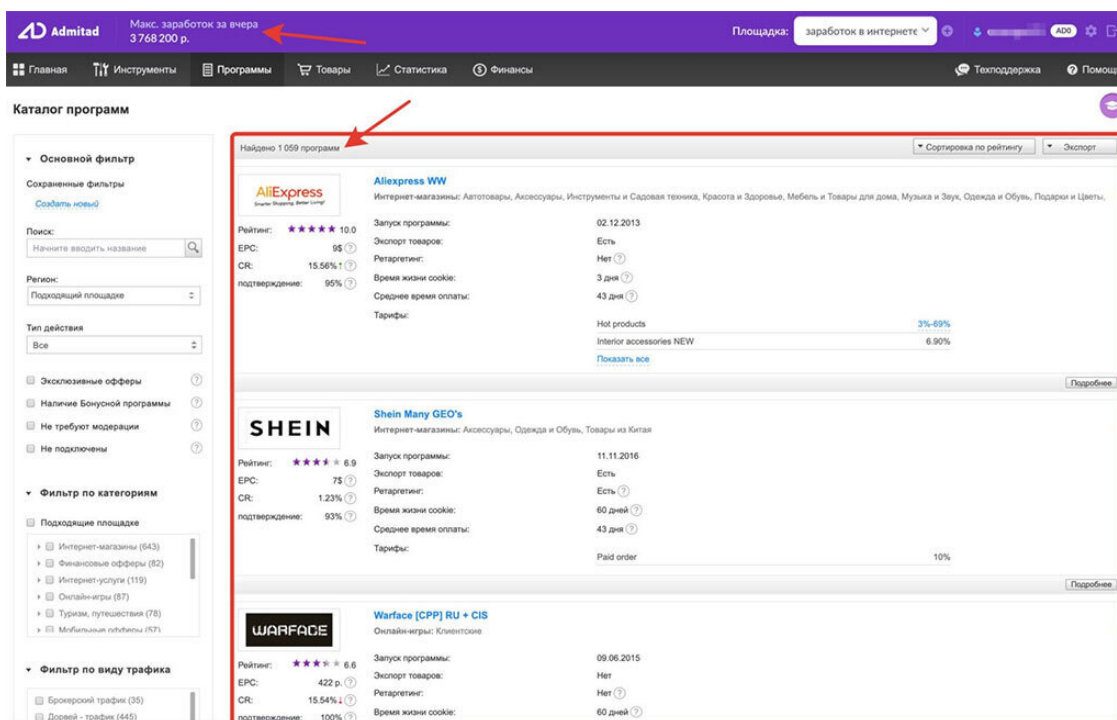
Admitad Макс. заработок за вчера 3 768 200 р.

Площадка: заработок в интернете

Главная Инструменты Программы Товары Статистика Финансы Техподдержка Помощь

Каталог программ

Основной фильтр

Сохраненные фильтры

Создать новый

Поиск:

Начните вводить название

Регион:

Подходящий площадке

Тип действия

Все

Эксклюзивные офферы

Наличие Бонусной программы

Не требуют модерации

Не подключены

Фильтр по категориям

Подходящие площадке

Интернет-магазины (643)

Финансовые офферы (82)

Интернет-услуги (119)

Онлайн-игры (87)

Туризм, путешествия (78)

Мобильные офферы (57)

Фильтр по виду трафика

Брокерский трафик (35)

Дорвей - трафик (445)

Найдено 1 059 программ

Сортировка по рейтингу

Экспорт

AliExpress

Smarter Shopping, Better Living!

Рейтинг: 10.0

EPC: 9$

CR: 15.56%

подтверждение: 95%

Aliexpress WW

Интернет-магазины: Автотовары, Аксессуары, Инструменты и Садовая техника, Красота и Здоровье, Мебель и Товары для дома, Музыка и Звук, Одежда и Обувь, Подарки и Цветы,

Запуск программы: 02.12.2013

Экспорт товаров: Есть

Ретаргетинг: Нет

Время жизни cookie: 3 дня

Среднее время оплаты: 43 дня

Тарифы:

Hot products 3%-69%

Interior accessories NEW 6.90%

Показать все

Подробнее

SHEIN

Рейтинг: 6.9

EPC: 7$

CR: 1.23%

подтверждение: 93%

Shein Many GEO's

Интернет-магазины: Аксессуары, Одежда и Обувь, Товары из Китая

Запуск программы: 11.11.2016

Экспорт товаров: Есть

Ретаргетинг: Есть

Время жизни cookie: 60 дней

Среднее время оплаты: 43 дня

Тарифы:

Paid order 10%

Подробнее

WARFACE

Рейтинг: 6.6

EPC: 422 р.

CR: 15.54%

подтверждение: 100%

Warface [CPP] RU + CIS

Онлайн-игры: Клиентские

Запуск программы: 09.06.2015

Экспорт товаров: Нет

Ретаргетинг: Нет

Время жизни cookie: 60 дней